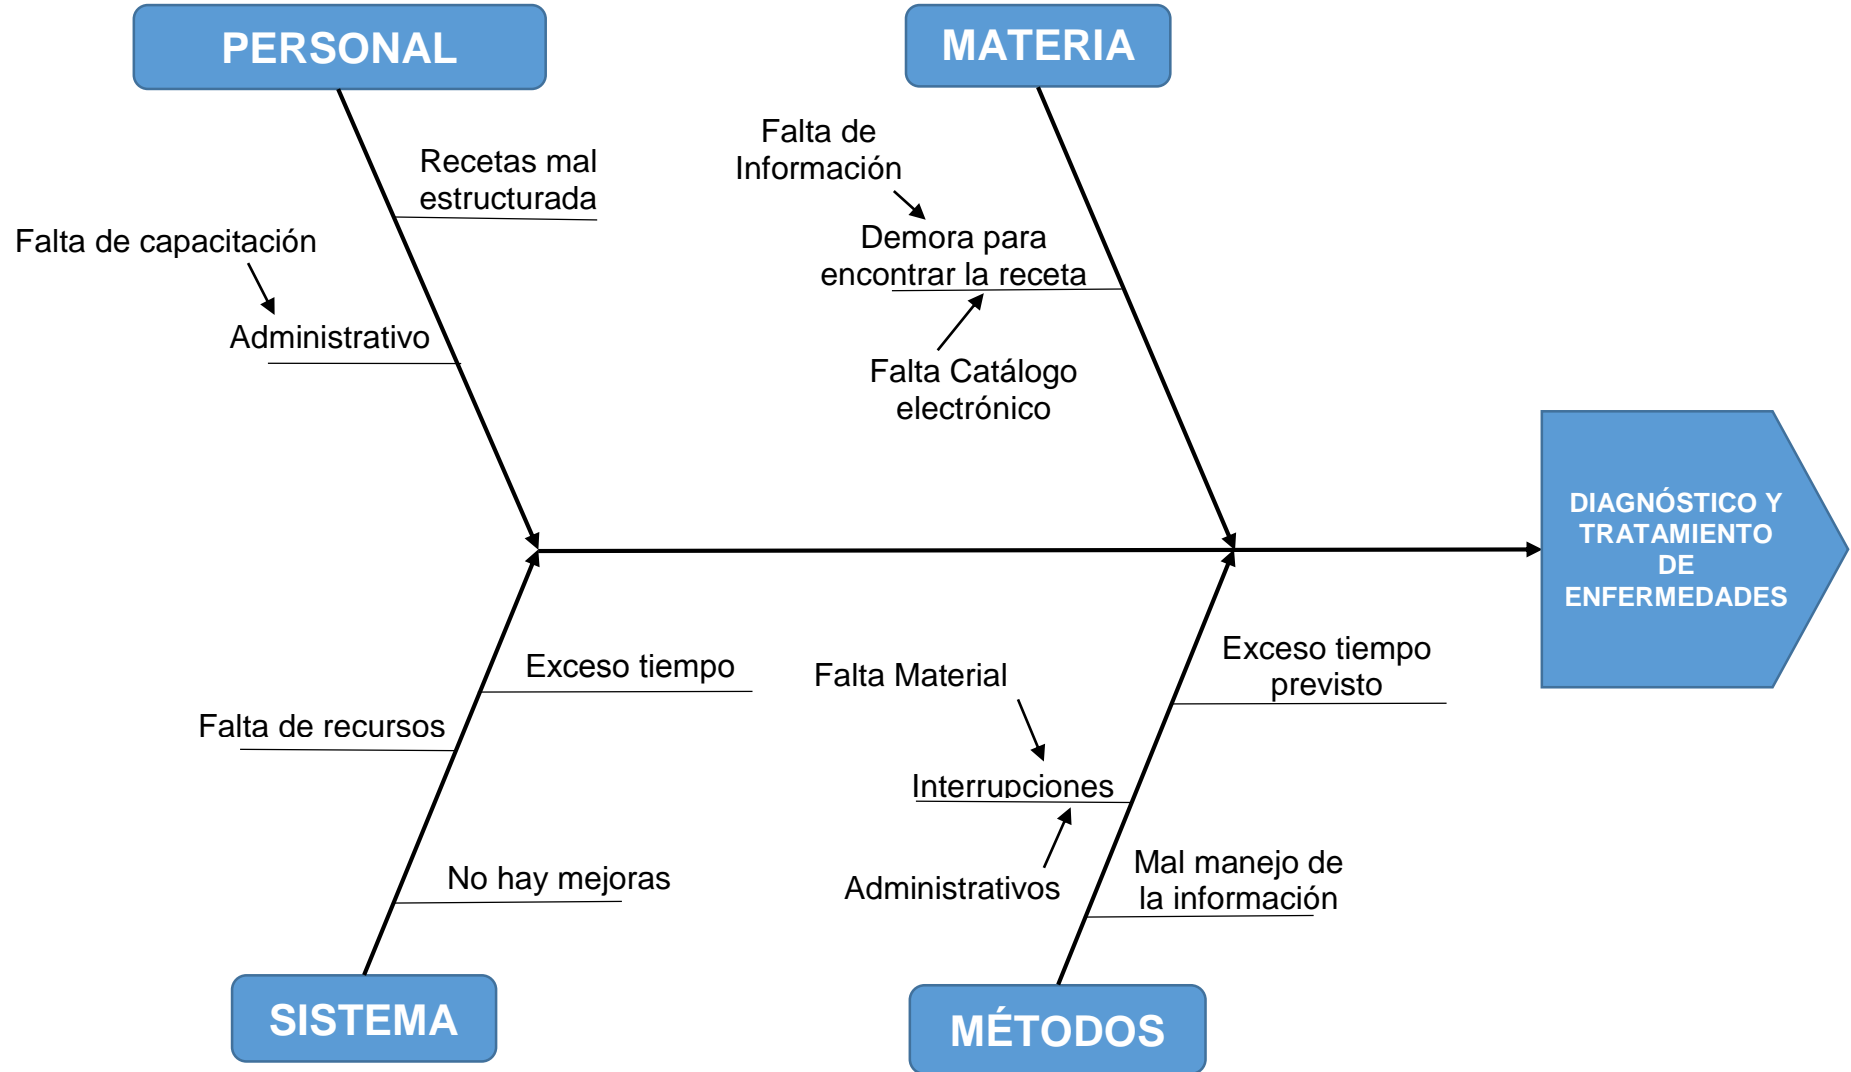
PERSONAL

Recetas mal estructurada

Falta de capacitación

Administrativo

MATERIA

Falta de Información

Demora para encontrar la receta

Falta Catálogo electrónico

DIAGNÓSTICO Y TRATAMIENTO DE ENFERMEDADES

Exceso tiempo

Falta de recursos

No hay mejoras

SISTEMA

Falta Material

Interrupciones

Administrativos

Exceso tiempo previsto

Mal manejo de la información

MÉTODOS